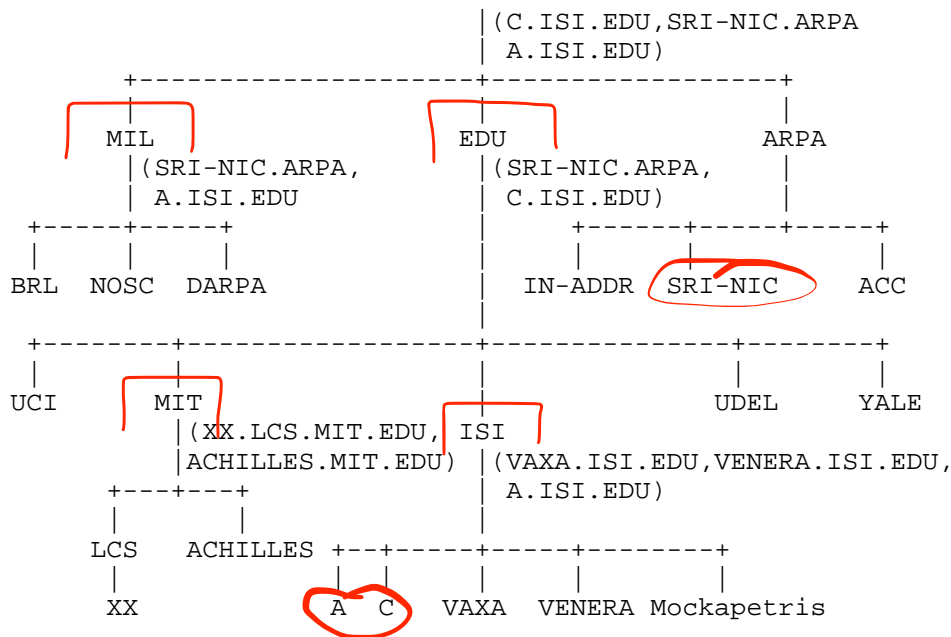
|(C.ISI.EDU,SRI-NIC.ARPA
| A.ISI.EDU)
+--------------------+-----------------+
|                    |                 |
MIL                  EDU               ARPA
|(SRI-NIC.ARPA,      |(SRI-NIC.ARPA,   |
| A.ISI.EDU          | C.ISI.EDU)      |
+-----+-----+        |     +------+-----+-----+
|     |     |        |     |      |           |
BRL  NOSC  DARPA     |  IN-ADDR  SRI-NIC     ACC
                     |
+--------+-----------+--------------+--------+
|        |           |              |        |
UCI      MIT         |              UDEL     YALE
         |(XX.LCS.MIT.EDU, ISI
         |ACHILLES.MIT.EDU) |(VAXA.ISI.EDU,VENERA.ISI.EDU,
     +---+---+              | A.ISI.EDU)
     |       |              |
    LCS   ACHILLES +--+-----+-----+--------+
     |             |  |     |     |        |
     XX            A  C   VAXA  VENERA Mockapetris